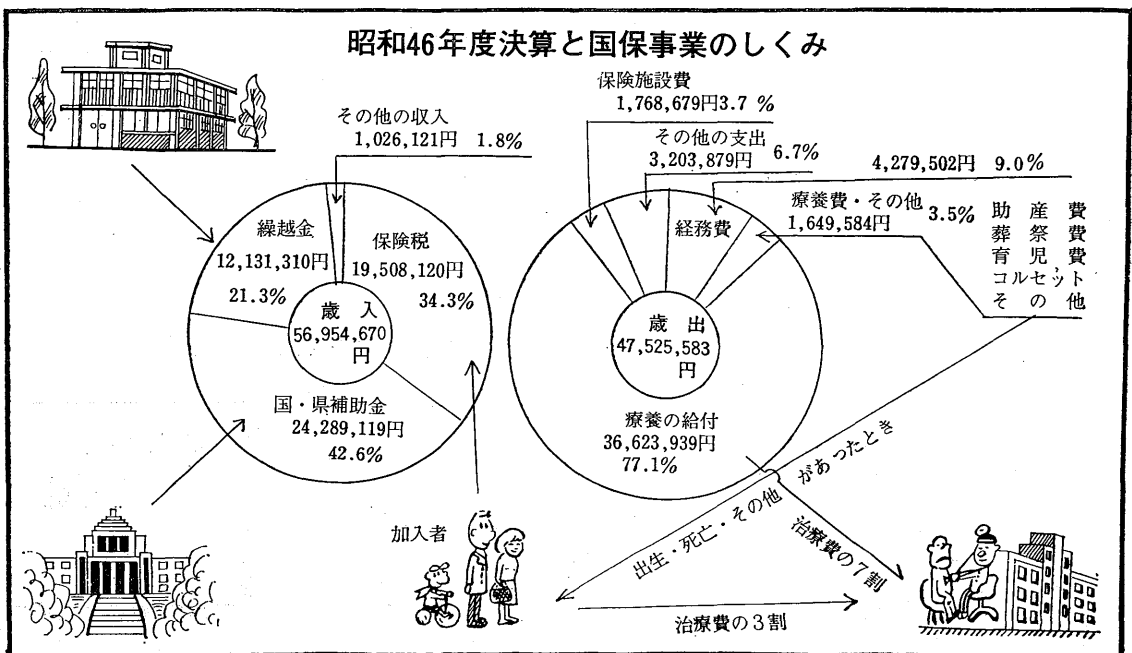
昭和46年度決算と国保事業のしくみ

その他の収入
1,026,121円 1.8%

繰越金
12,131,310円
21.3%

保険税
19,508,120円
34.3%

歳入
56,954,670円

国・県補助金
24,289,119円
42.6%

保険施設費
1,768,679円3.7 %

その他の支出
3,203,879円 6.7%

4,279,502円 9.0%

経務費

療養費・その他
1,649,584円 3.5%

助産費
葬祭費
育児費
コルセット
その他

歳出
47,525,583円

療養の給付
36,623,939円
77.1%

加入者

出生・死亡・その他 があったとき

治療費の7割

治療費の3割